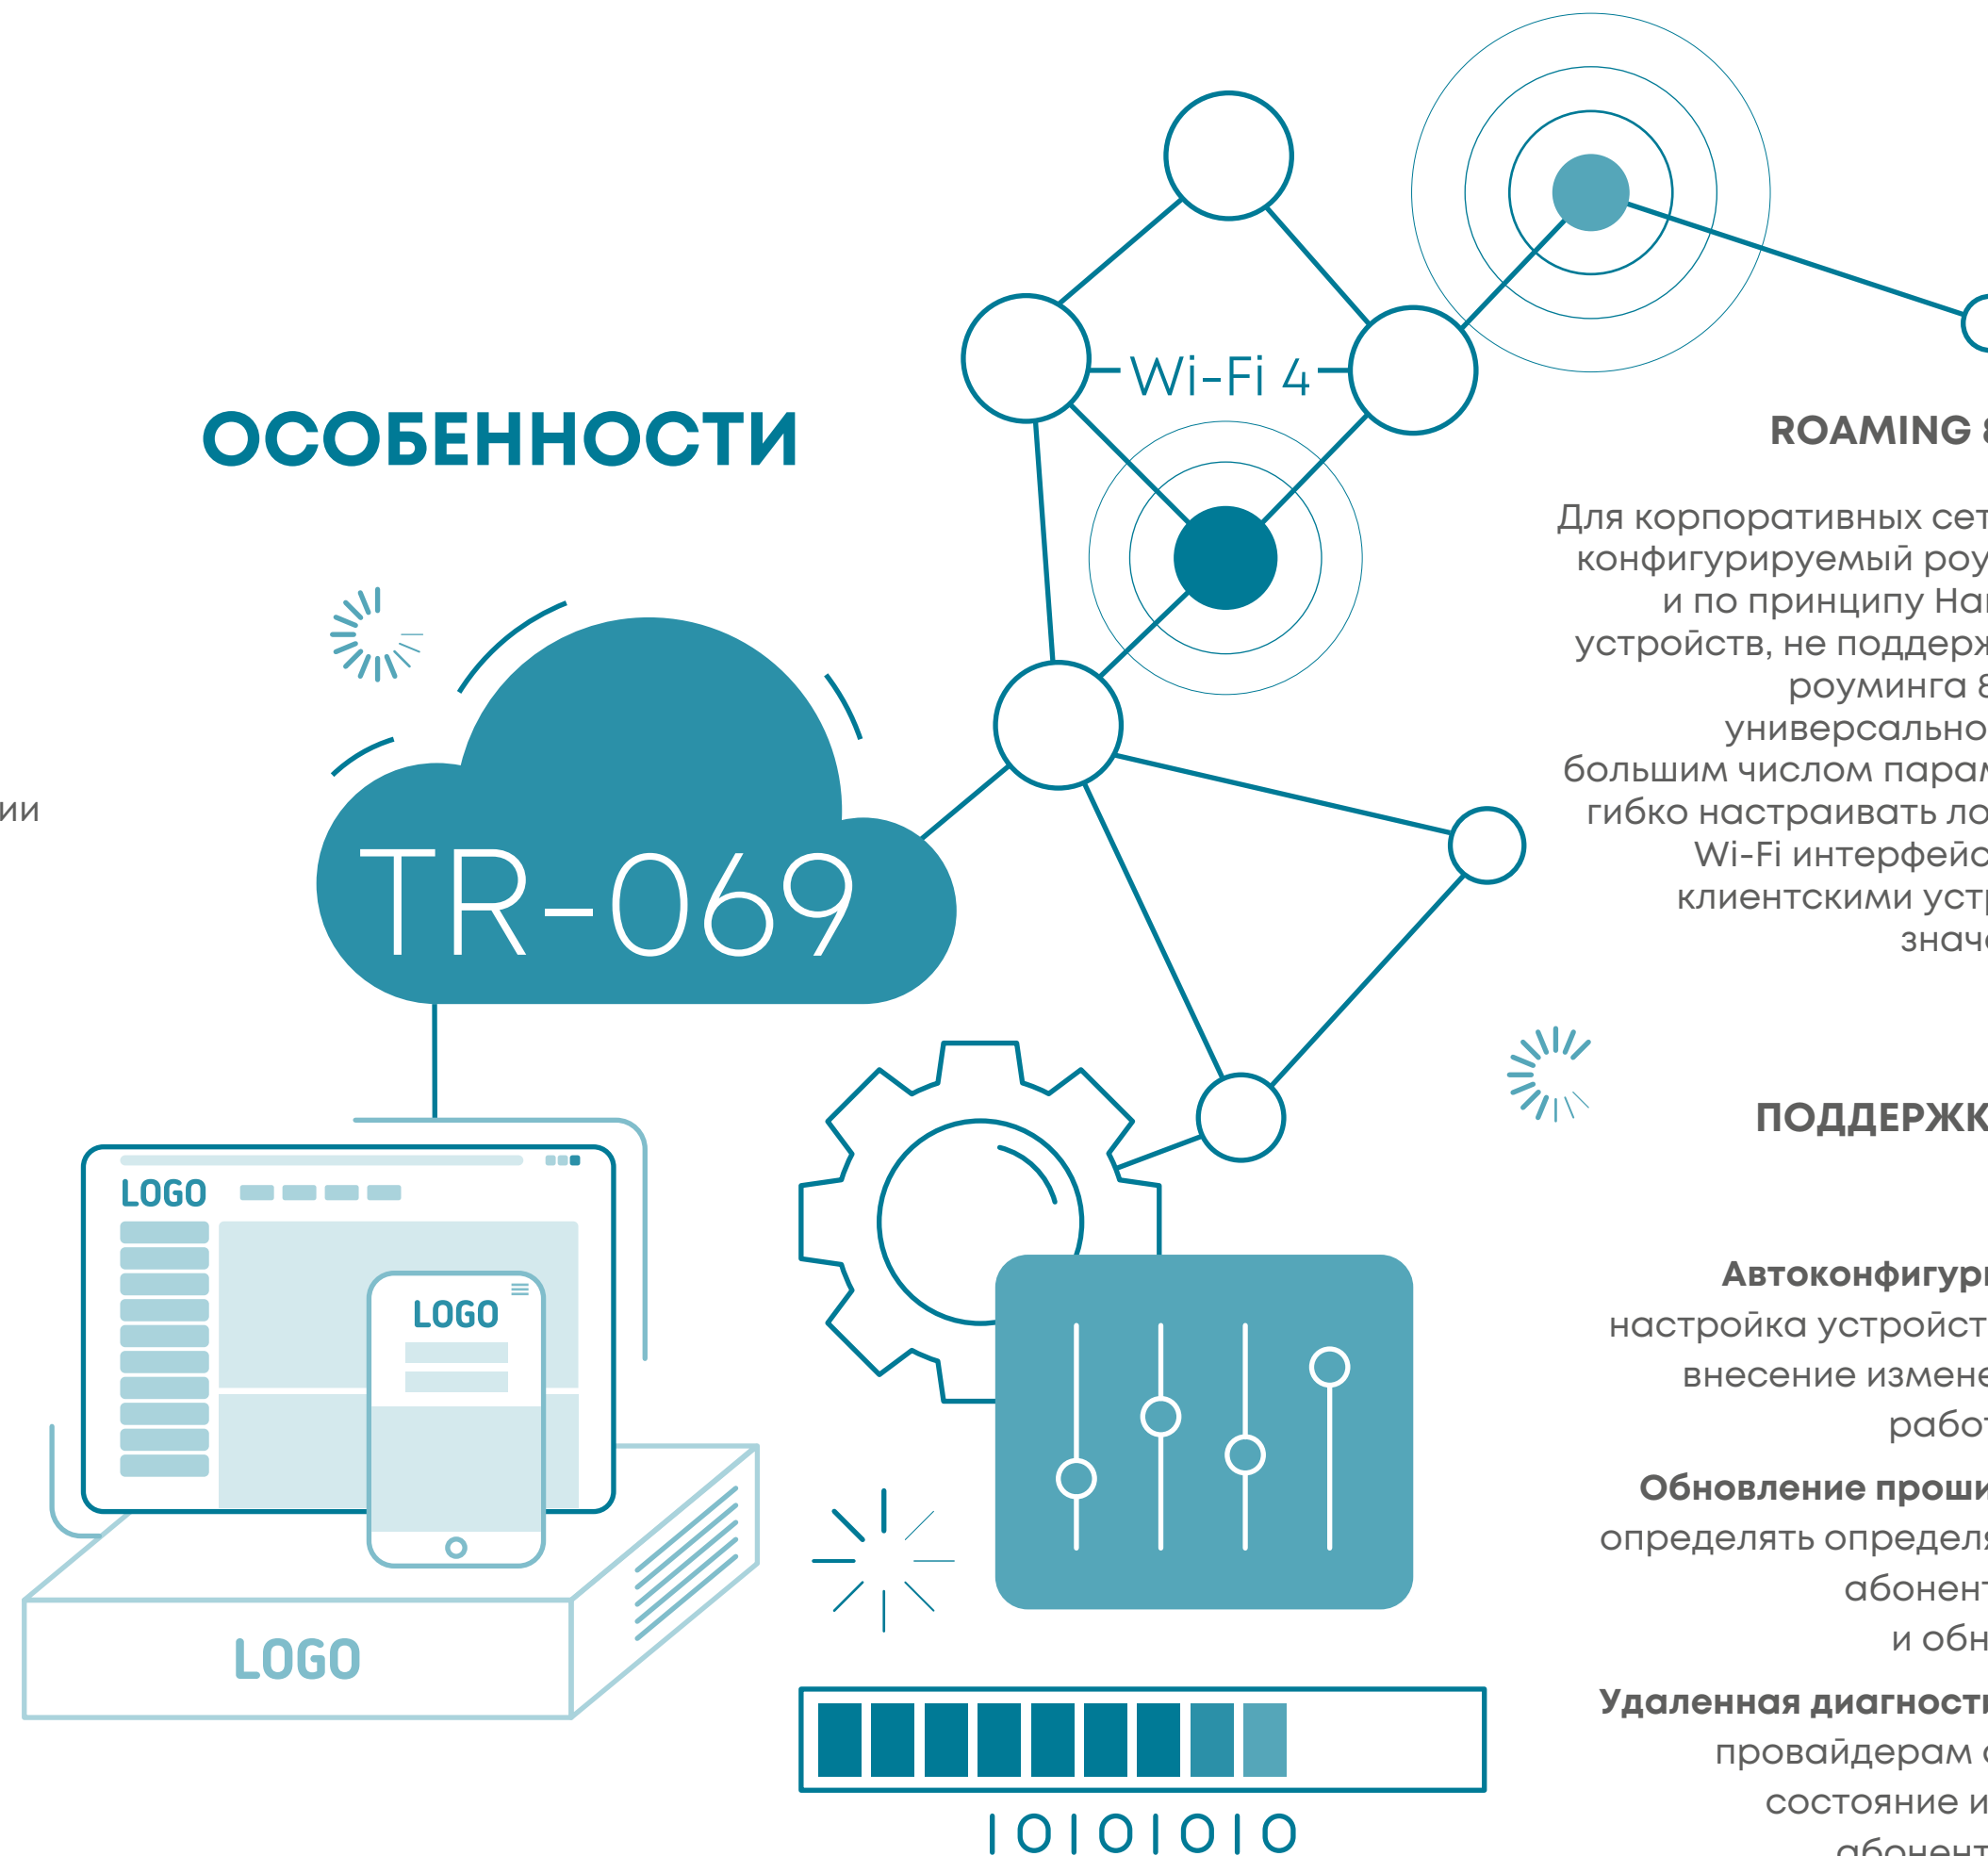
ОСОБЕННОСТИ

Wi-Fi 4

ии

TR-069

LOGO

LOGO

LOGO

I0I0I0I0

ROAMING 8

Для корпоративных сет
конфигурируемый роу
и по принципу Ha
устройств, не поддерж
роуминга 8
универсально
большим числом парам
гибко настраивать ло
Wi-Fi интерфейс
клиентскими устр
знач

ПОДДЕРЖК

Автоконфигур
настройка устройст
внесение измене
рабо

Обновление проши
определять определ
абонент
и обн

Удаленная диагност
провайдерам
состояние и
абонент